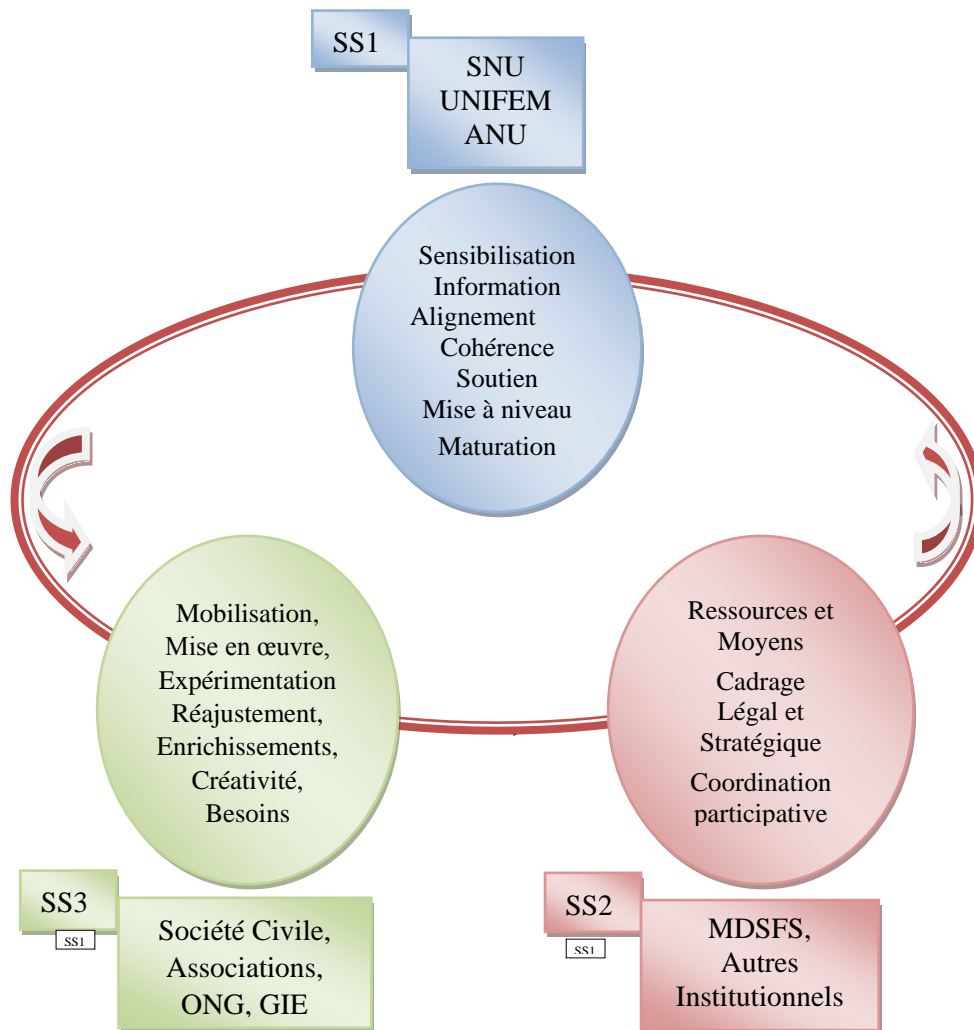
SS1

SNU
UNIFEM
ANU

Sensibilisation
Information
Alignement
Cohérence
Soutien
Mise à niveau
Maturation

Mobilisation,
Mise en œuvre,
Expérimentation
Réajustement,
Enrichissements,
Créativité,
Besoins

Ressources et
Moyens
Cadrage
Légal et
Stratégique
Coordination
participative

SS3
SS1

Société Civile,
Associations,
ONG, GIE

SS2
SS1

MDSFS,
Autres
Institutionnels